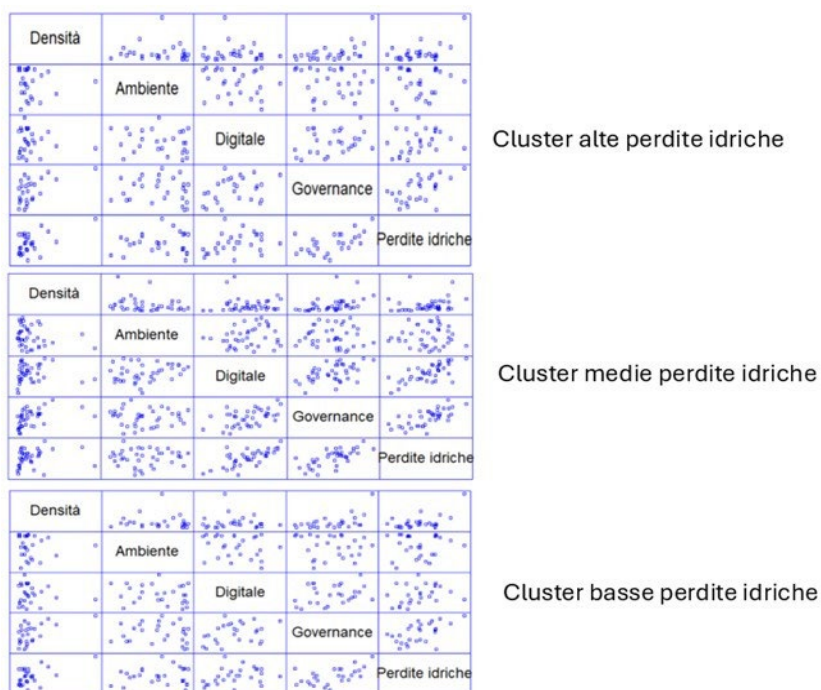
Densità

Ambiente

Digitale

Governance

Perdite idriche

Cluster alte perdite idriche

Densità

Ambiente

Digitale

Governance

Perdite idriche

Cluster medie perdite idriche

Densità

Ambiente

Digitale

Governance

Perdite idriche

Cluster basse perdite idriche